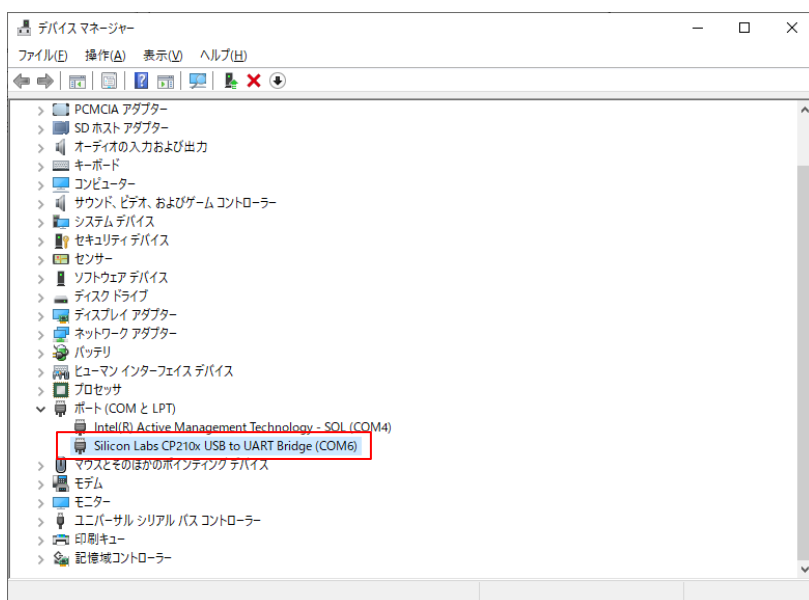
デバイス マネージャー

ファイル(F) 操作(A) 表示(V) ヘルプ(H)

PCMCIA アダプター
SD ホスト アダプター
オーディオの入力および出力
キーボード
コンピューター
サウンド、ビデオ、およびゲーム コントローラー
システム デバイス
セキュリティ デバイス
センサー
ソフトウェア デバイス
ディスク ドライブ
ディスプレイ アダプター
ネットワーク アダプター
バッテリ
ヒューマン インターフェイス デバイス
プロセッサ
ポート (COM と LPT)
Intel(R) Active Management Technology - SOL (COM4)
Silicon Labs CP210x USB to UART Bridge (COM6)
マウスとそのほかのポインティング デバイス
モデム
モニター
ユニバーサル シリアル バス コントローラー
印刷キュー
記憶域コントローラー